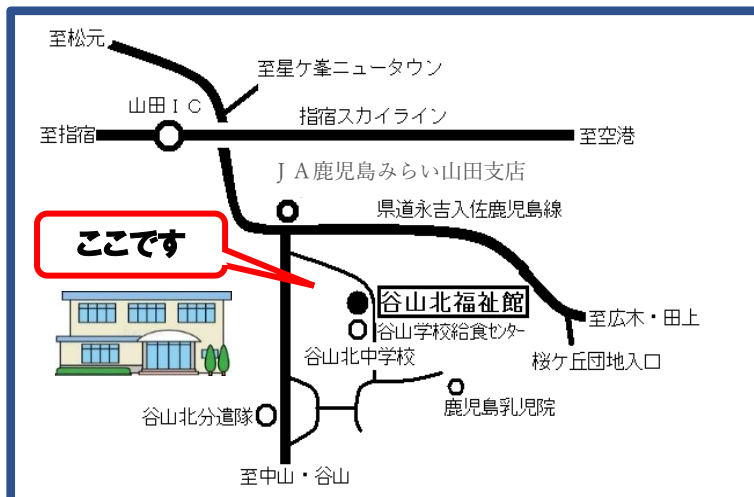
至松元

至星ケ峯ニュータウン

山田ＩＣ

指宿スカイライン

至指宿

至空港

ＪＡ鹿児島みらい山田支店

県道永吉入佐鹿児島線

ここです

谷山北福祉館

至広木・田上

谷山学校給食センター

谷山北中学校

桜ケ丘団地入口

鹿児島乳児院

谷山北分遣隊

至中山・谷山